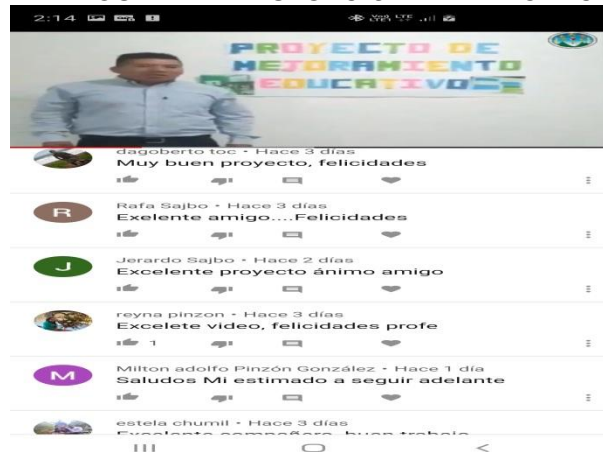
2:14

PROYECTO DE
MEJORAMIENTO
EDUCATIVO

dagoberto toc • Hace 3 días
Muy buen proyecto, felicidades

R
Rafa Sajbo • Hace 3 días
Exelente amigo....Felicidades

J
Jerardo Sajbo • Hace 2 días
Excelente proyecto ánimo amigo

reyna pinzon • Hace 3 días
Excelete video, felicidades profe
1

M
Milton adolfo Pinzón González • Hace 1 día
Saludos Mi estimado a seguir adelante

estela chumil • Hace 3 días
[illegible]